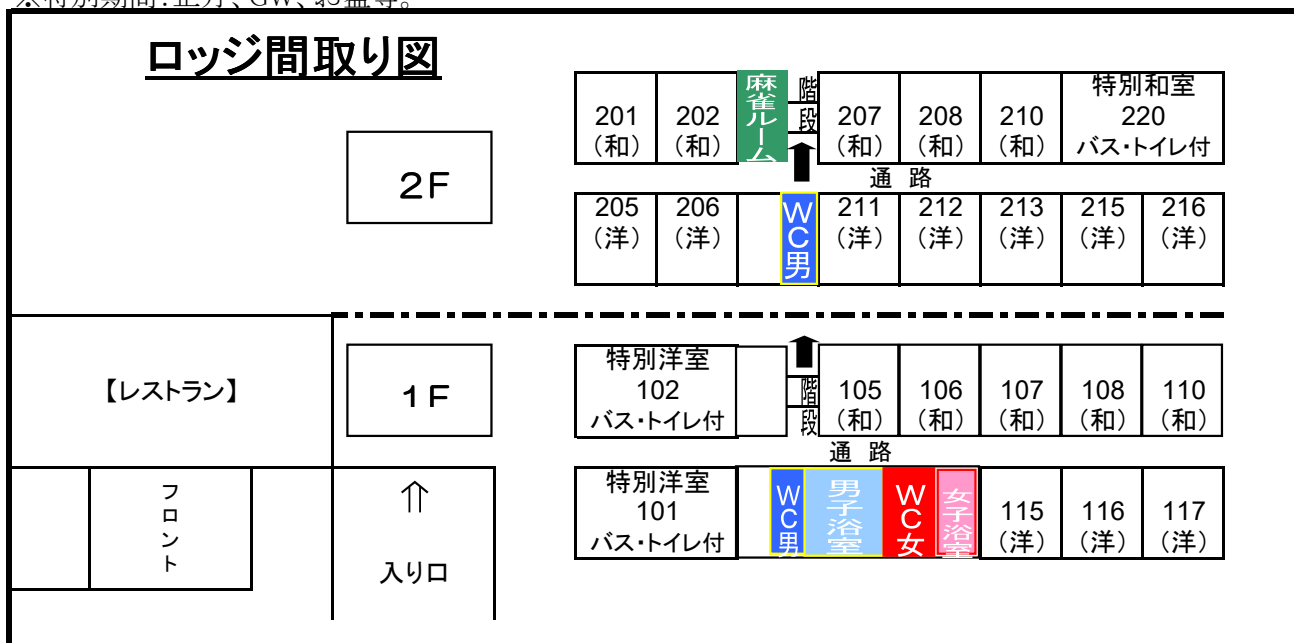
※特別期間:正月、GW、お盆等。

ロッジ間取り図

2F

| 201（和） | 202（和） | 麻雀ルーム | 階段 | 207（和） | 208（和） | 210（和） | 特別和室 220 バス・トイレ付 |
|---|---|---|---|---|---|---|---|

通路

| 205（洋） | 206（洋） | | WC男 | 211（洋） | 212（洋） | 213（洋） | 215（洋） | 216（洋） |
|---|---|---|---|---|---|---|---|---|

【レストラン】

1F

| 特別洋室 102 バス・トイレ付 | | 階段 | 105（和） | 106（和） | 107（和） | 108（和） | 110（和） |
|---|---|---|---|---|---|---|---|

通路

| 特別洋室 101 バス・トイレ付 | | WC男 | 男子浴室 | WC女 | 女子浴室 | 115（洋） | 116（洋） | 117（洋） |
|---|---|---|---|---|---|---|---|---|

フロント

⇑

入り口